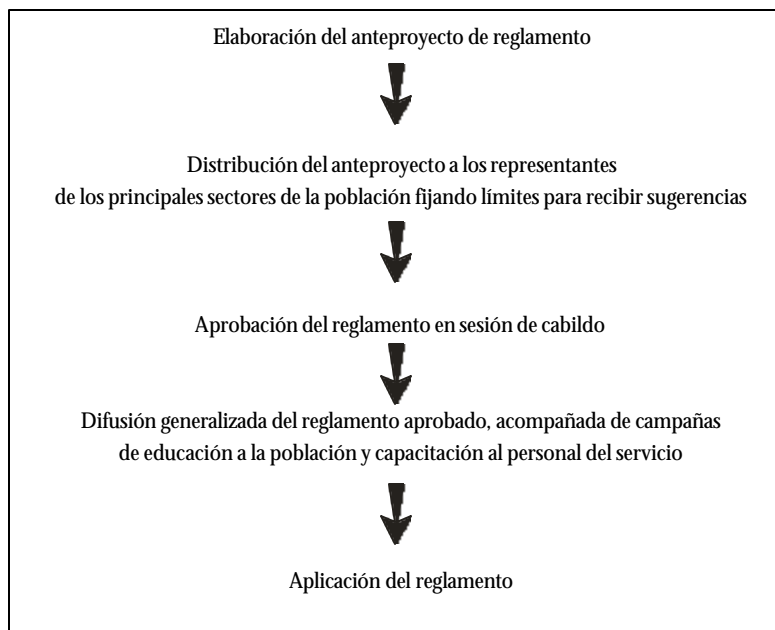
Elaboración del anteproyecto de reglamento

Distribución del anteproyecto a los representantes de los principales sectores de la población fijando límites para recibir sugerencias

Aprobación del reglamento en sesión de cabildo

Difusión generalizada del reglamento aprobado, acompañada de campañas de educación a la población y capacitación al personal del servicio

Aplicación del reglamento